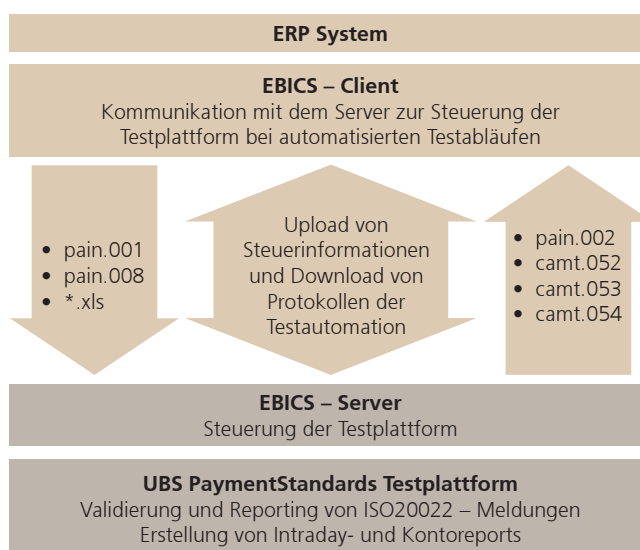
ERP System

EBICS – Client
Kommunikation mit dem Server zur Steuerung der Testplattform bei automatisierten Testabläufen

- pain.001
- pain.008
- *.xls

Upload von Steuerinformationen und Download von Protokollen der Testautomation

- pain.002
- camt.052
- camt.053
- camt.054

EBICS – Server
Steuerung der Testplattform

UBS PaymentStandards Testplattform
Validierung und Reporting von ISO20022 – Meldungen
Erstellung von Intraday- und Kontoreports